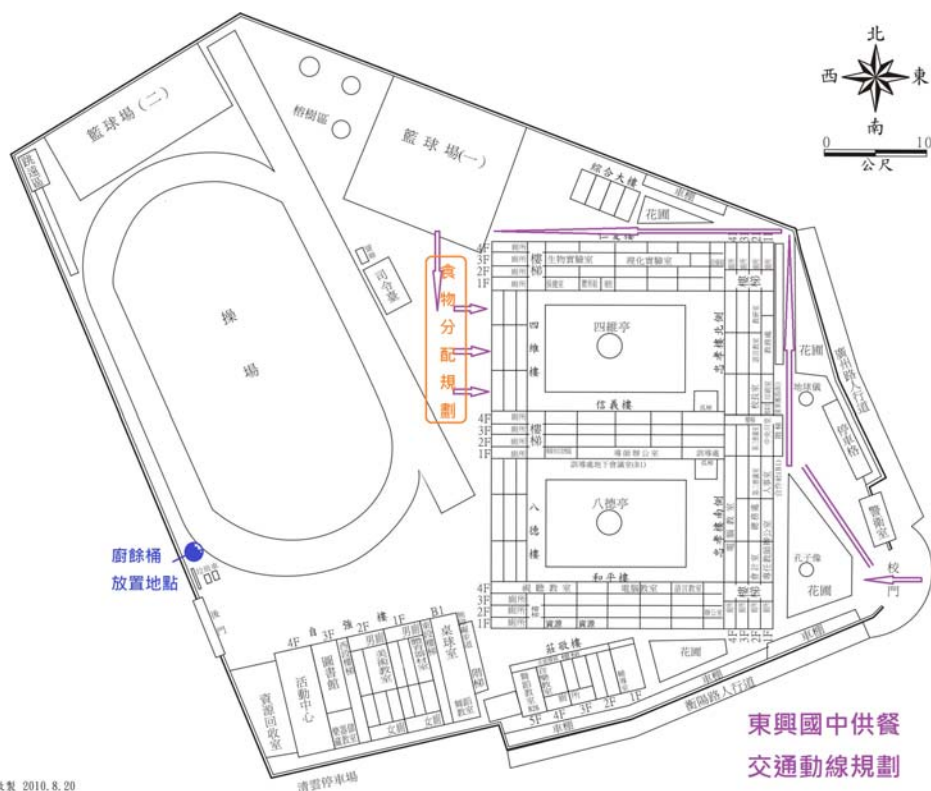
北
西 東
南
0 10
公尺

籃球場(二)
籃球場(一)
榕樹區
綜合大樓
車棚
花圃
操
場
司令臺
食
物
分
配
規
劃
4F
3F
2F
1F
樓梯
生物實驗室
理化實驗室
四維樓
四維亭
忠孝樓北側
信義樓
4F
3F
2F
1F
樓梯
學務處
訓導處
八德樓
八德亭
忠孝樓南側
和平樓
花圃
中州路人行道
停車格
警衛室
校門
孔子像
花圃
廚餘桶
放置地點
後門
4F
3F
2F
1F
電腦教室
廁所
自
強
樓
4F 3F 2F 1F B1
圖書館
美術教室
桌球室
活動中心
資源回收室
莊敬樓
5F 4F 3F 2F 1F
車棚
衡陽路人行道
車棚
花圃
東興國中供餐
交通動線規劃
繪製 2010.8.20
清雲停車場